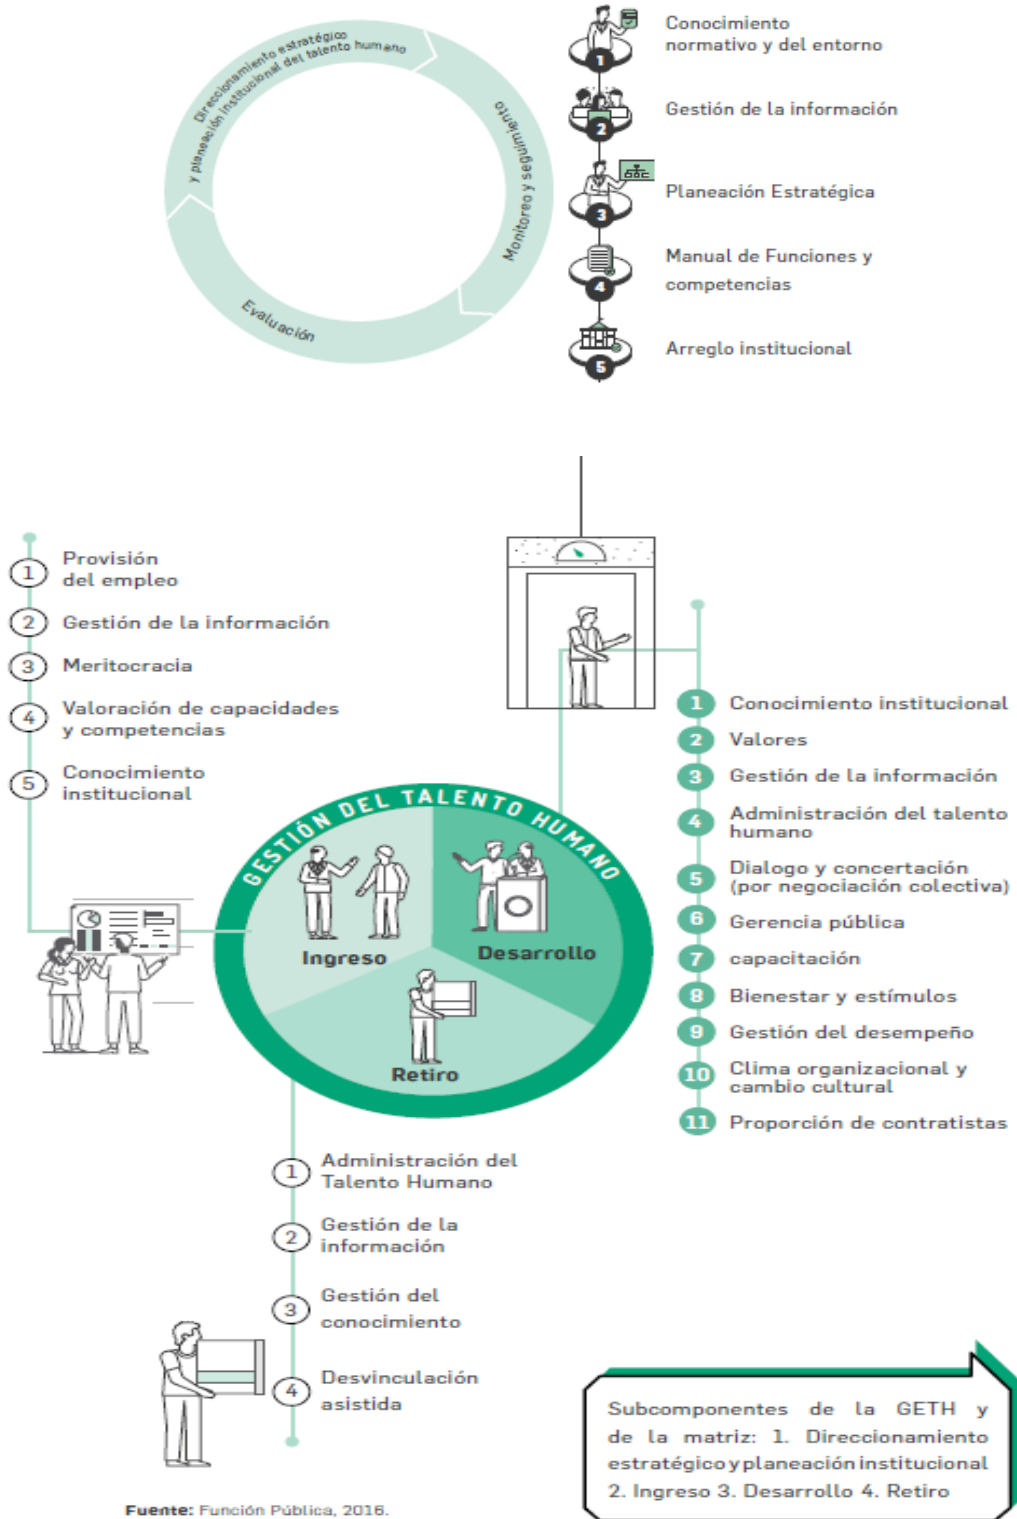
Direccionamiento estratégico y planeación institucional del talento humano

Monitoreo y seguimiento

Evaluación

1 Conocimiento normativo y del entorno

2 Gestión de la información

3 Planeación Estratégica

4 Manual de Funciones y competencias

5 Arreglo institucional

1 Provisión del empleo

2 Gestión de la información

3 Meritocracia

4 Valoración de capacidades y competencias

5 Conocimiento institucional

GESTIÓN DEL TALENTO HUMANO

Ingreso

Desarrollo

Retiro

1 Conocimiento institucional

2 Valores

3 Gestión de la información

4 Administración del talento humano

5 Dialogo y concertación (por negociación colectiva)

6 Gerencia pública

7 capacitación

8 Bienestar y estímulos

9 Gestión del desempeño

10 Clima organizacional y cambio cultural

11 Proporción de contratistas

1 Administración del Talento Humano

2 Gestión de la información

3 Gestión del conocimiento

4 Desvinculación asistida

Subcomponentes de la GETH y de la matriz: 1. Direccionamiento estratégico y planeación institucional 2. Ingreso 3. Desarrollo 4. Retiro

Fuente: Función Pública, 2016.